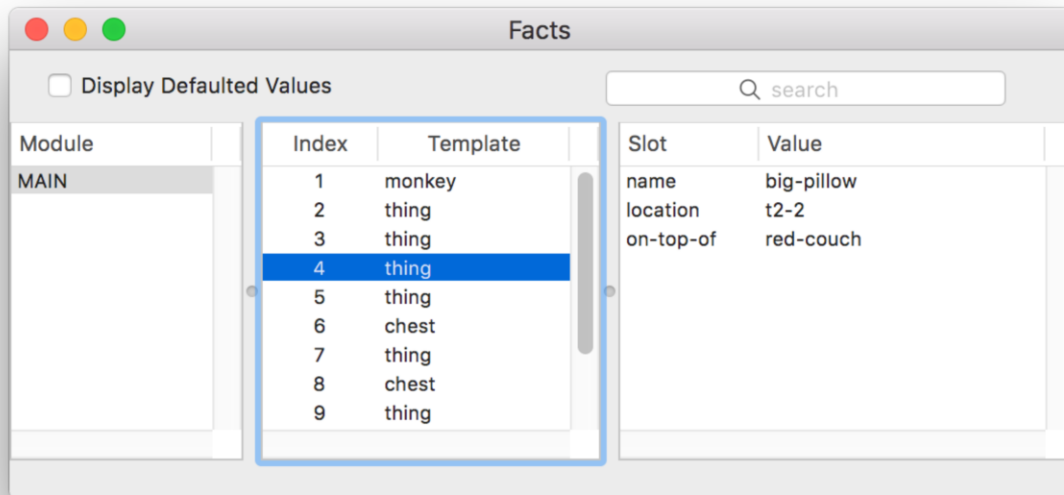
Facts

Display Defaulted Values

search

| Module |
|---|
| MAIN |

| Index | Template |
|---|---|
| 1 | monkey |
| 2 | thing |
| 3 | thing |
| 4 | thing |
| 5 | thing |
| 6 | chest |
| 7 | thing |
| 8 | chest |
| 9 | thing |

| Slot | Value |
|---|---|
| name | big-pillow |
| location | t2-2 |
| on-top-of | red-couch |